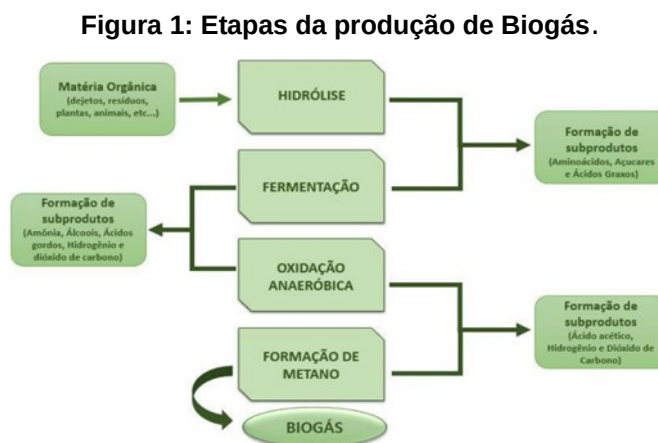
**Figura 1: Etapas da produção de Biogás**.

Matéria Orgânica
(dejetos, resíduos, plantas, animais, etc...)

HIDRÓLISE

Formação de subprodutos
(Aminoácidos, Açucares e Ácidos Graxos)

FERMENTAÇÃO

Formação de subprodutos
(Amônia, Álcoois, Ácidos gordos, Hidrogênio e dióxido de carbono)

OXIDAÇÃO ANAERÓBICA

Formação de subprodutos
(Ácido acético, Hidrogênio e Dióxido de Carbono)

FORMAÇÃO DE METANO

BIOGÁS